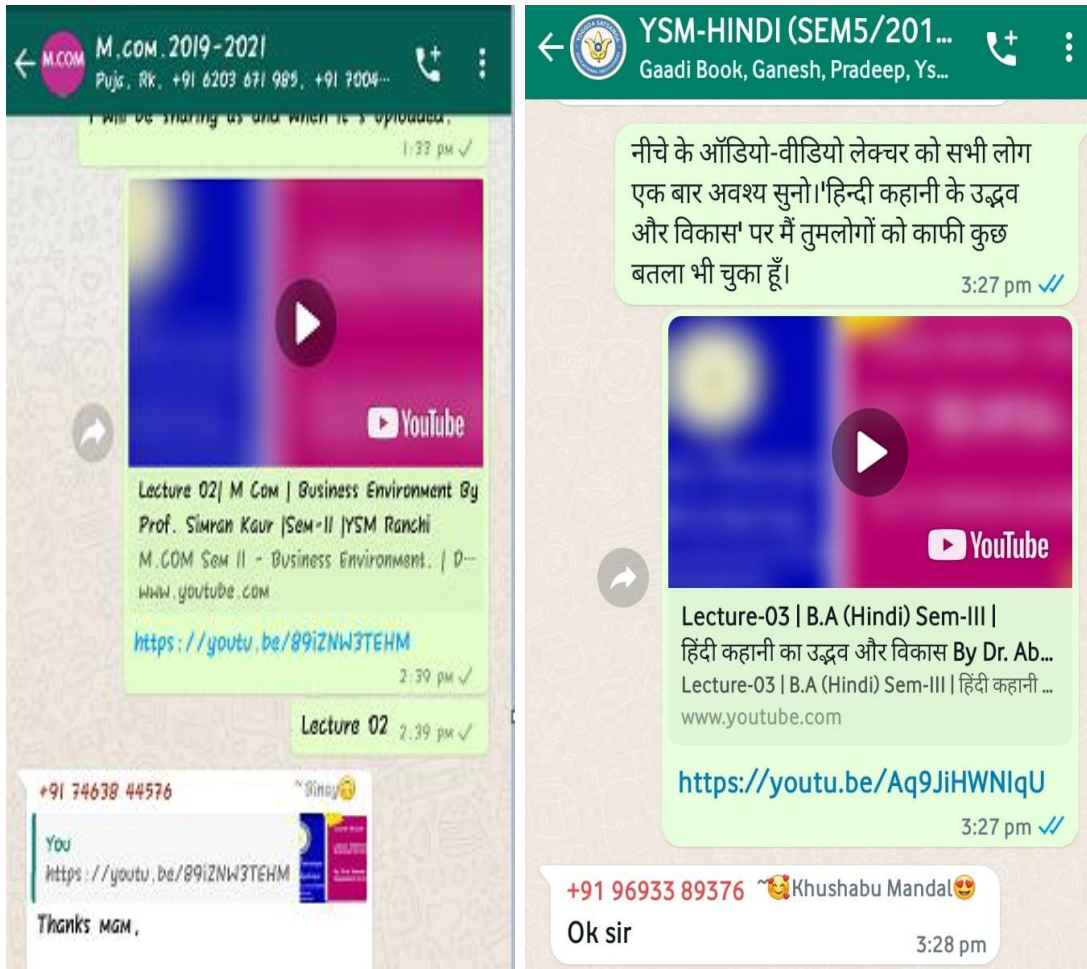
M.COM
M.COM.2019-2021
Puja, RK, +91 6203 671 985, +91 7004···

I will be sharing us and when it's uploaded.
1:33 pm

YouTube
Lecture 02| M Com | Business Environment By Prof. Simran Kaur |Sem-II |YSM Ranchi
M.COM Sem II - Business Environment. | D···
www.youtube.com
https://youtu.be/89iZNW3TEHM
2:39 pm

Lecture 02 2:39 pm

+91 74638 44576 ~Vinay😇
You
https://youtu.be/89iZNW3TEHM
Thanks Mam,

YSM-HINDI (SEM5/201...
Gaadi Book, Ganesh, Pradeep, Ys...

नीचे के ऑडियो-वीडियो लेक्चर को सभी लोग एक बार अवश्य सुनो।'हिन्दी कहानी के उद्भव और विकास' पर मैं तुमलोगों को काफी कुछ बतला भी चुका हूँ।
3:27 pm

YouTube
Lecture-03 | B.A (Hindi) Sem-III | हिंदी कहानी का उद्भव और विकास By Dr. Ab...
Lecture-03 | B.A (Hindi) Sem-III | हिंदी कहानी ...
www.youtube.com
https://youtu.be/Aq9JiHWNIqU
3:27 pm

+91 96933 89376 ~🥰Khushabu Mandal😍
Ok sir
3:28 pm